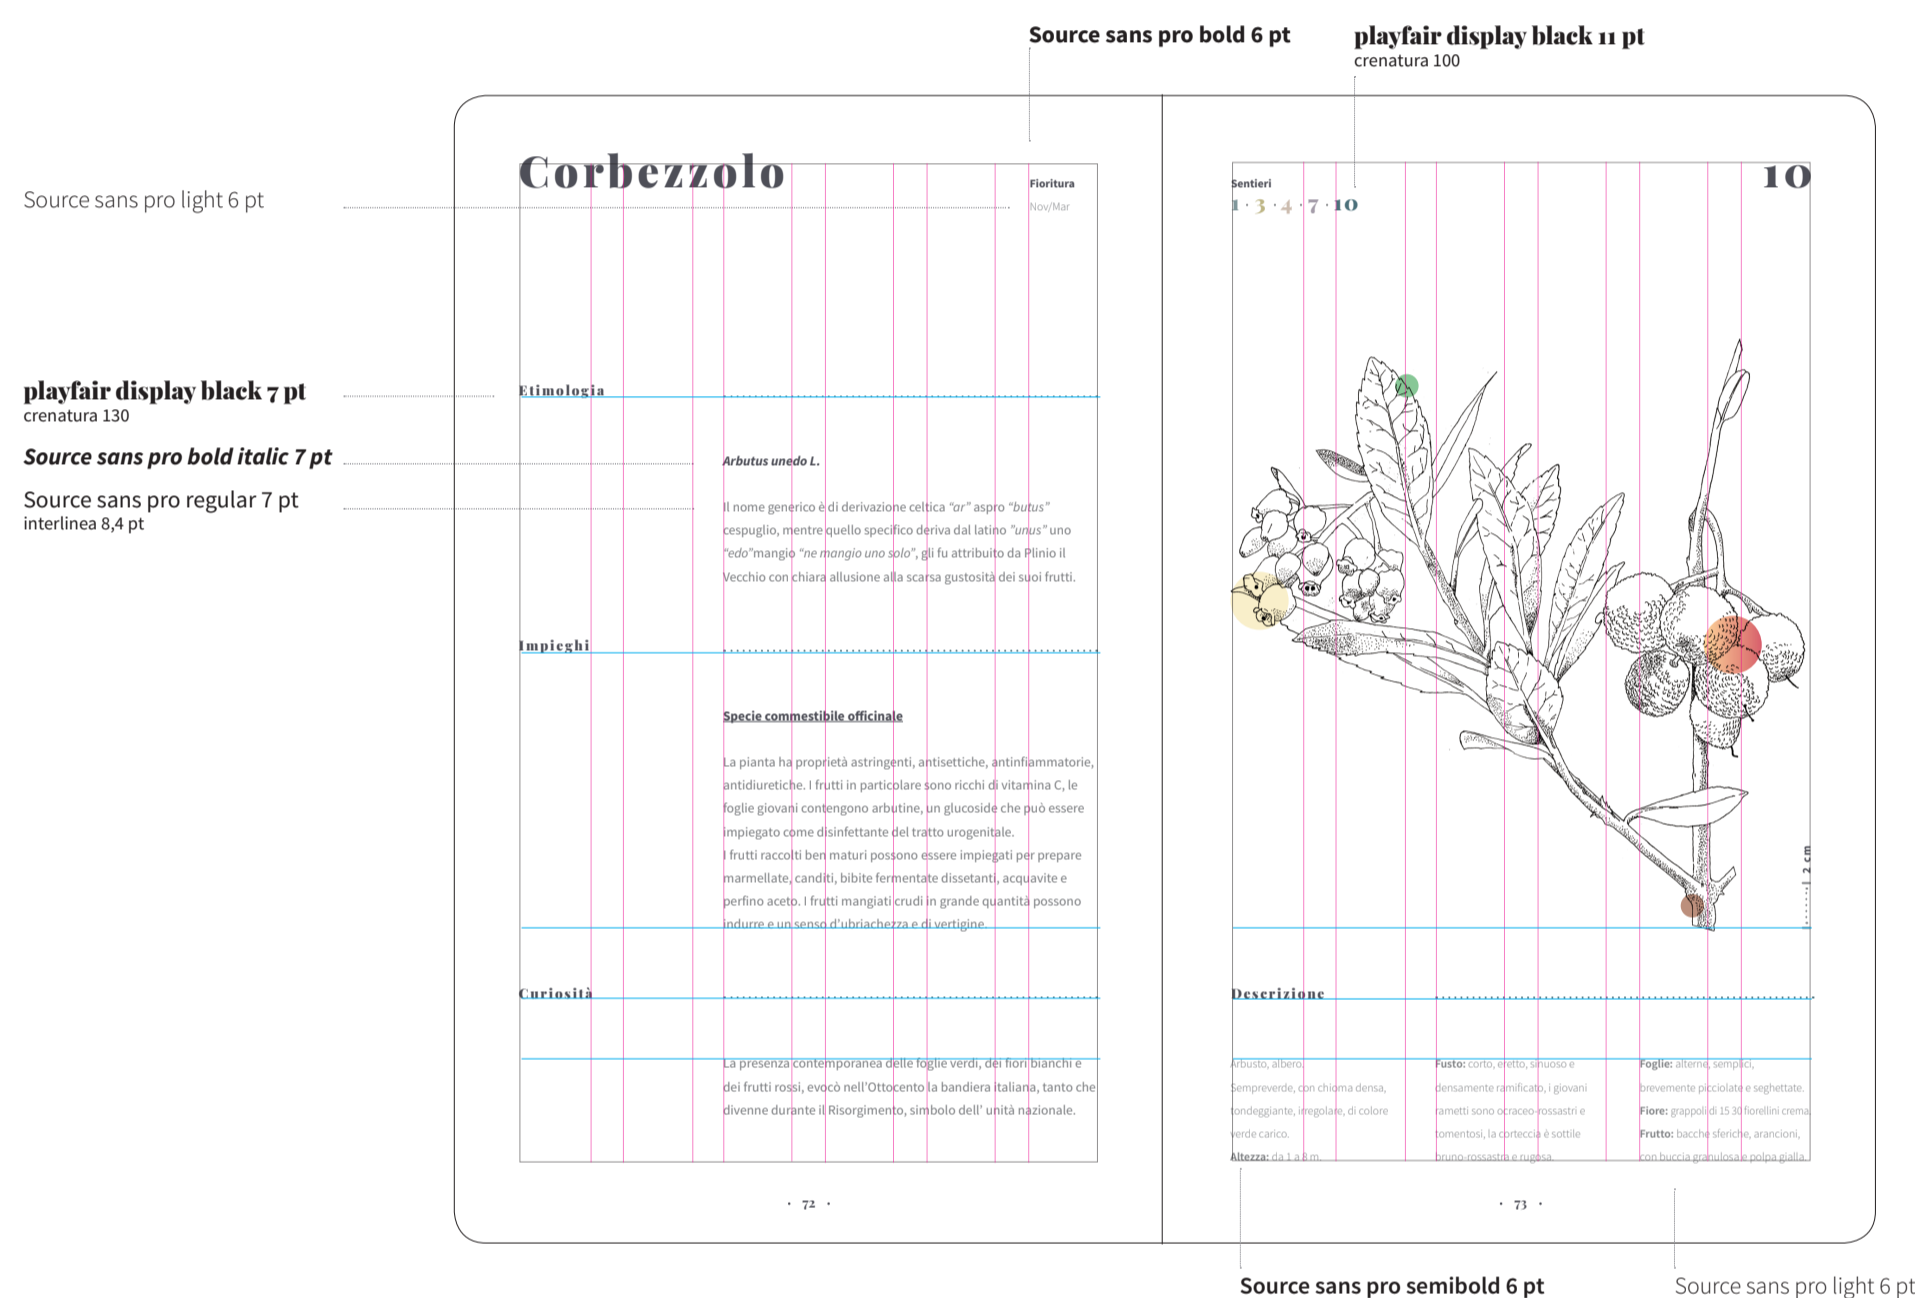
Source sans pro bold 6 pt

playfair display black 11 pt
crenatura 100

Source sans pro light 6 pt

Corbezzolo

Fioritura
Nov/Mar

Sentieri
1 · 3 · 4 · 7 · 10

10

playfair display black 7 pt
crenatura 130

Etimologia

Source sans pro bold italic 7 pt

Arbutus unedo L.

Source sans pro regular 7 pt
interlinea 8,4 pt

Il nome generico è di derivazione celtica "ar" aspro "butus" cespuglio, mentre quello specifico deriva dal latino "unus" uno "edo" mangio "ne mangio uno solo", gli fu attribuito da Plinio il Vecchio con chiara allusione alla scarsa gustosità dei suoi frutti.

Impieghi

Specie commestibile officinale

La pianta ha proprietà astringenti, antisettiche, antinfiammatorie, antidiuretiche. I frutti in particolare sono ricchi di vitamina C, le foglie giovani contengono arbutine, un glucoside che può essere impiegato come disinfettante del tratto urogenitale.
I frutti raccolti ben maturi possono essere impiegati per preparare marmellate, canditi, bibite fermentate dissetanti, acquavite e perfino aceto. I frutti mangiati crudi in grande quantità possono indurre e un senso d'ubriachezza e di vertigine.

2 cm

Curiosità

La presenza contemporanea delle foglie verdi, dei fiori bianchi e dei frutti rossi, evocò nell'Ottocento la bandiera italiana, tanto che divenne durante il Risorgimento, simbolo dell' unità nazionale.

Descrizione

Arbusto, albero.
Sempreverde, con chioma densa, tondeggiante, irregolare, di colore verde carico.
Altezza: da 1 a 8 m.

Fusto: corto, eretto, sinuoso e densamente ramificato, i giovani rametti sono ocraceo-rossastri e tomentosi, la corteccia è sottile bruno-rossastra e rugosa.

Foglie: alterne, semplici, brevemente picciolate e seghettate.
Fiore: grappoli di 15 30 fiorellini crema
Frutto: bacche sferiche, arancioni, con buccia granulosa e polpa gialla.

· 72 ·

· 73 ·

Source sans pro semibold 6 pt

Source sans pro light 6 pt